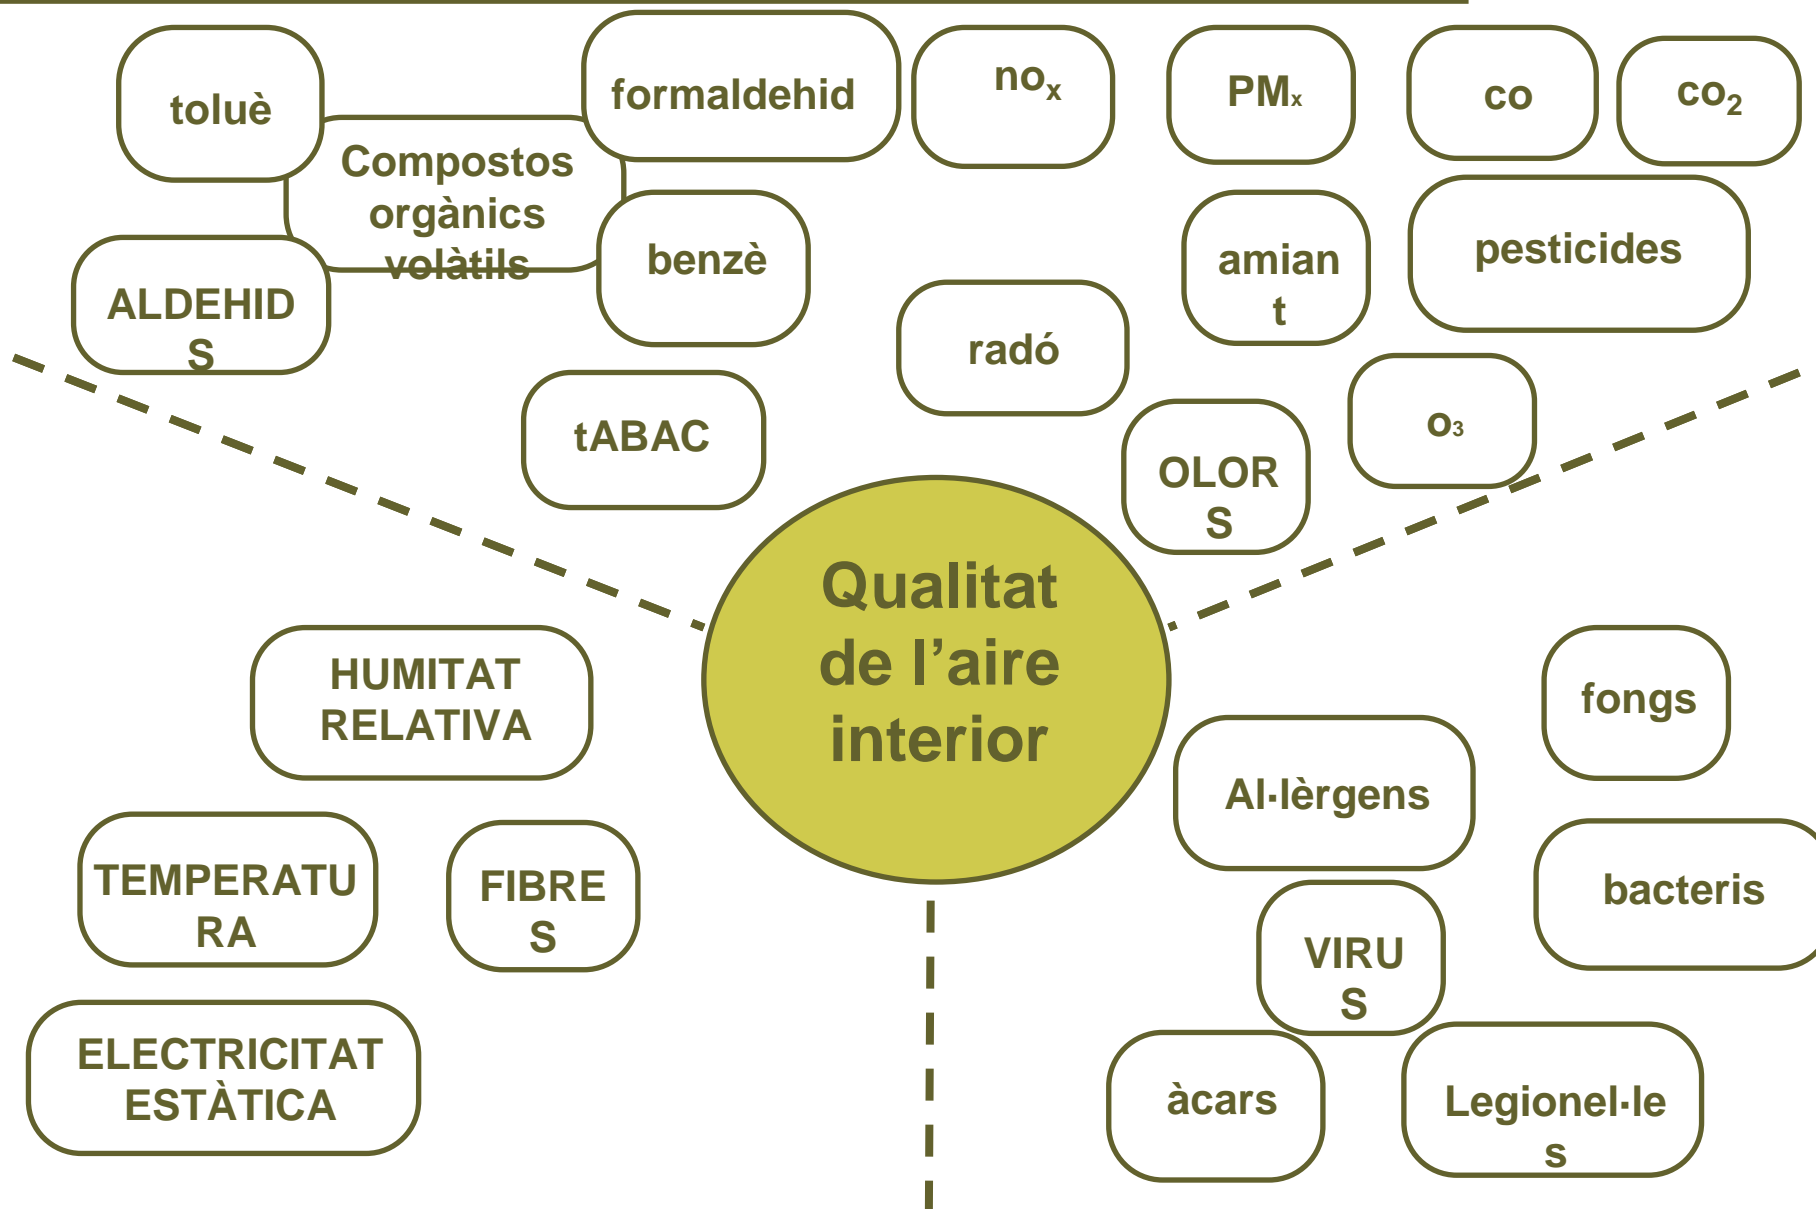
toluè

formaldehid

$no_x$

$PM_x$

co

$co_2$

Compostos orgànics volàtils

ALDEHIDS

benzè

amiant

pesticides

radó

tABAC

OLORS

$o_3$

Qualitat de l'aire interior

HUMITAT RELATIVA

fongs

Al·lèrgens

TEMPERATURA

FIBRES

bacteris

VIRUS

ELECTRICITAT ESTÀTICA

àcars

Legionel·les